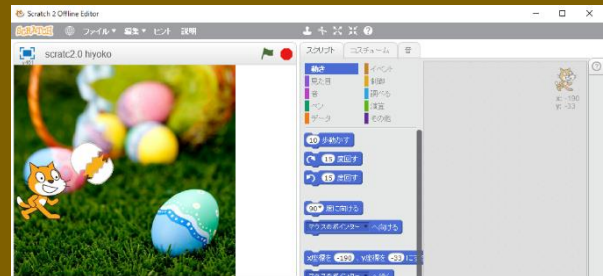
Scratch 2 Offline Editor

SCRATCH ファイル 編集 ヒント 説明

scratc2.0 hiyoko

v451

スクリプト コスチューム 音

動き イベント
見た目 制御
音 調べる
ペン 演算
データ その他

10 歩動かす
15 度回す
15 度回す
90 度に向ける
マウスのポインター へ向ける
x座標を -190 、y座標を -53 にする

x: -190
y: -53